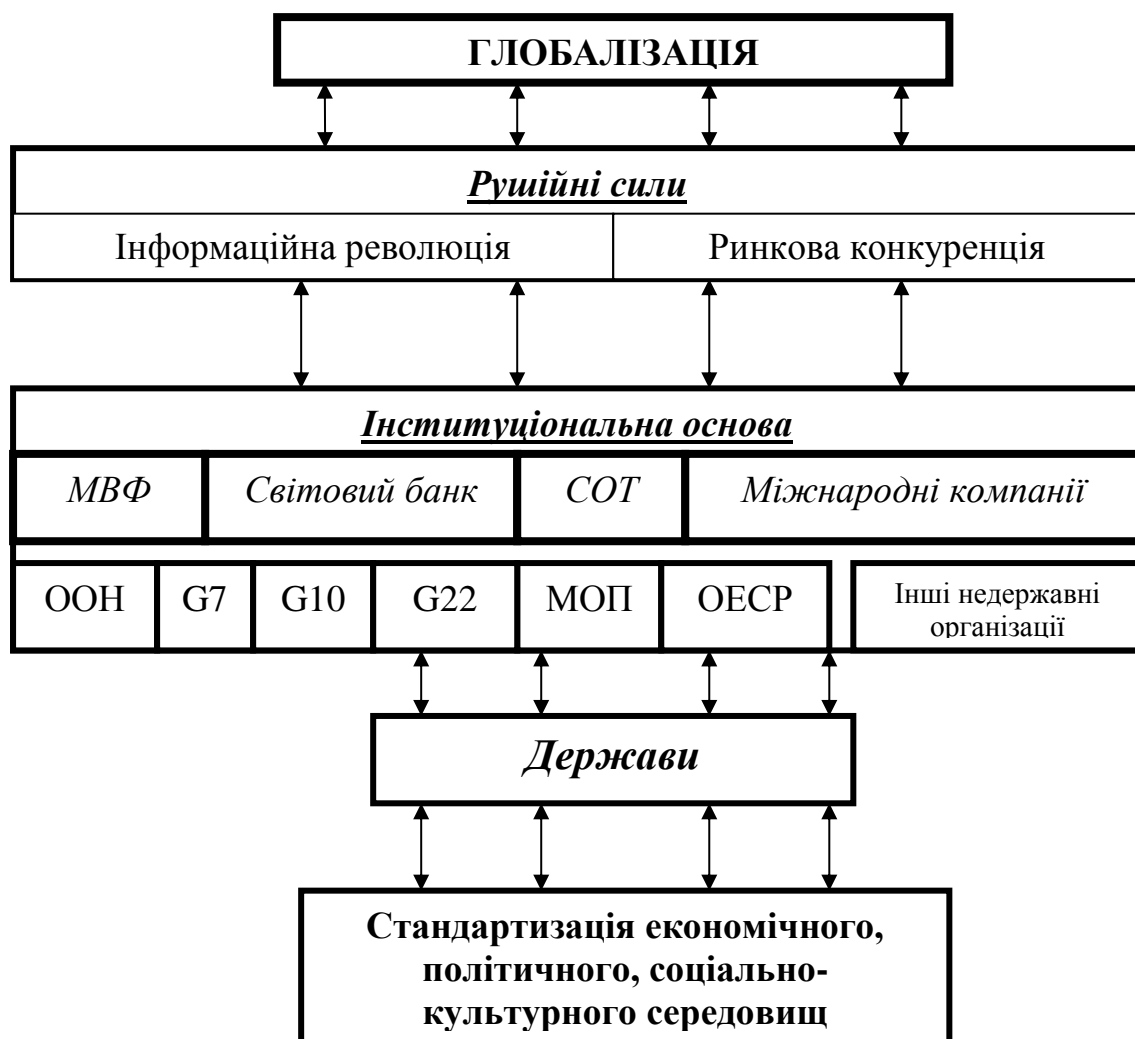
ГЛОБАЛІЗАЦІЯ

Рушійні сили

Інформаційна революція

Ринкова конкуренція

Інституціональна основа

МВФ

Світовий банк

СОТ

Міжнародні компанії

ООН

G7

G10

G22

МОП

ОЕСР

Інші недержавні організації

Держави

Стандартизація економічного, політичного, соціально-культурного середовищ